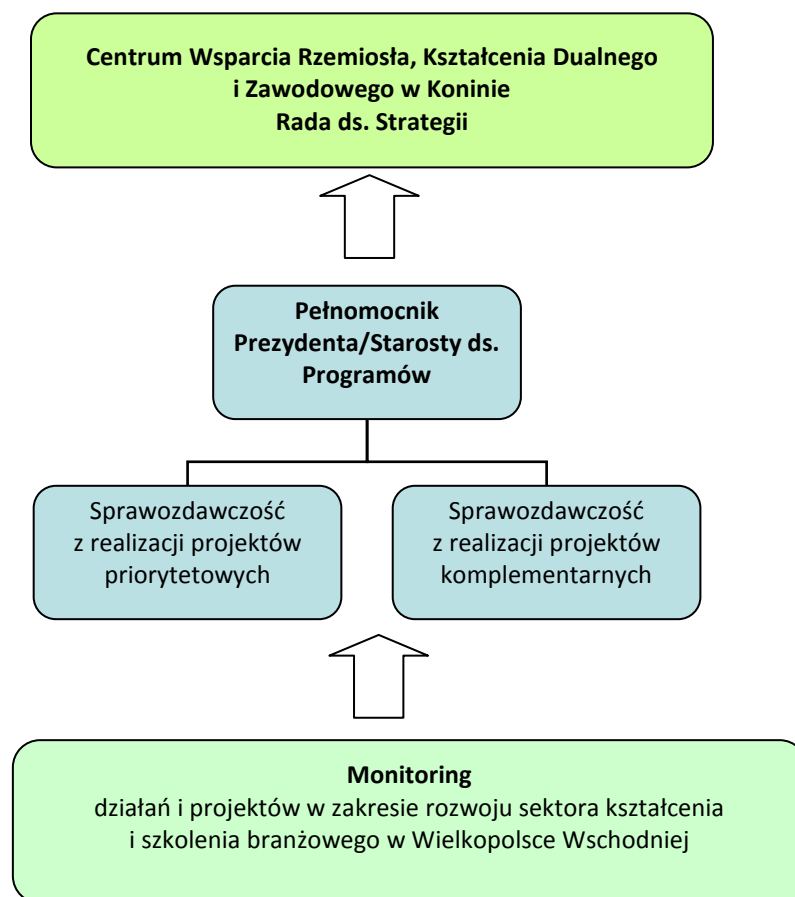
Centrum Wsparcia Rzemiosła, Kształcenia Dualnego i Zawodowego w Koninie
Rada ds. Strategii

Pełnomocnik Prezydenta/Starosty ds. Programów

Sprawozdawczość z realizacji projektów priorytetowych

Sprawozdawczość z realizacji projektów komplementarnych

Monitoring
działań i projektów w zakresie rozwoju sektora kształcenia i szkolenia branżowego w Wielkopolsce Wschodniej